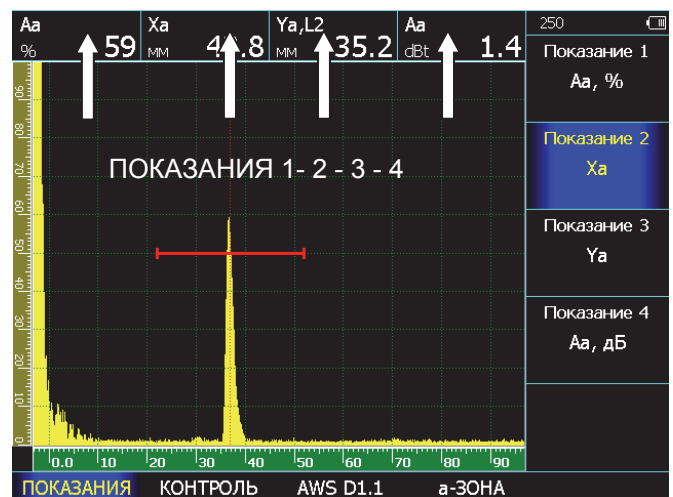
Aa
% 59

Xa
мм 4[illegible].8

Ya,L2
мм 35.2

Aa
dBt 1.4

250

Показание 1
Aa, %

Показание 2
Xa

Показание 3
Ya

Показание 4
Aa, дБ

ПОКАЗАНИЯ 1- 2 - 3 - 4

90
80
70
60
50
40
30
20
10

0.0 10 20 30 40 50 60 70 80 90

ПОКАЗАНИЯ КОНТРОЛЬ AWS D1.1 а-ЗОНА